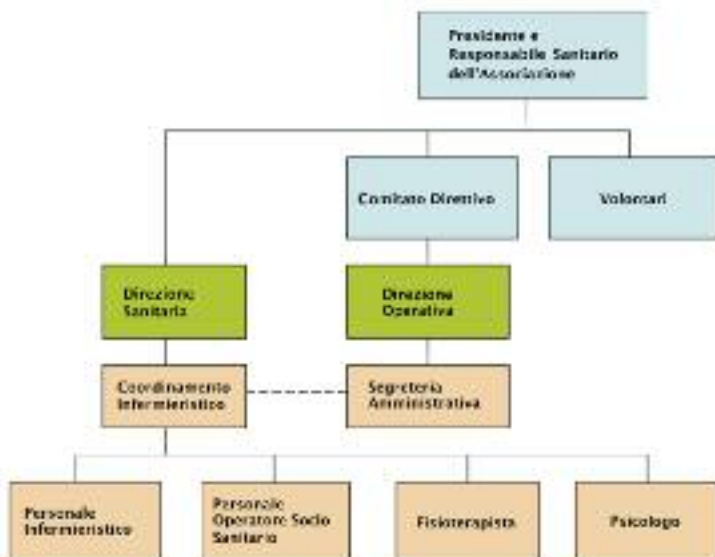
Presidente e Responsabile Sanitario dell'Associazione

Comitato Direttivo

Volontari

Direzione Sanitaria

Direzione Operativa

Coordinamento Infermieristico

Segreteria Amministrativa

Personale Infermieristico

Personale Operatore Socio Sanitario

Fisioterapista

Psicologo